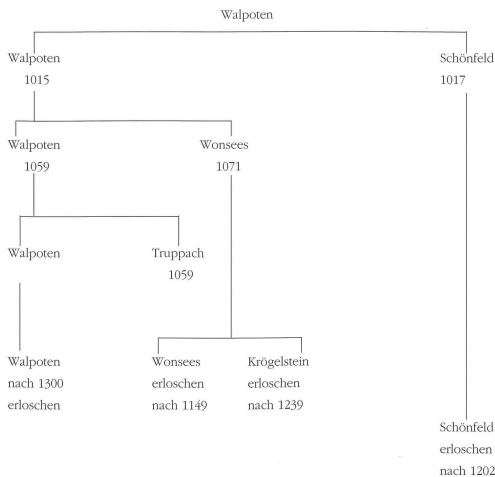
Walpoten

Walpoten
1015

Schönfeld
1017

Walpoten
1059

Wonsees
1071

Walpoten

Truppach
1059

Walpoten
nach 1300
erloschen

Wonsees
erloschen
nach 1149

Krögelstein
erloschen
nach 1239

Schönfeld
erloschen
nach 1202